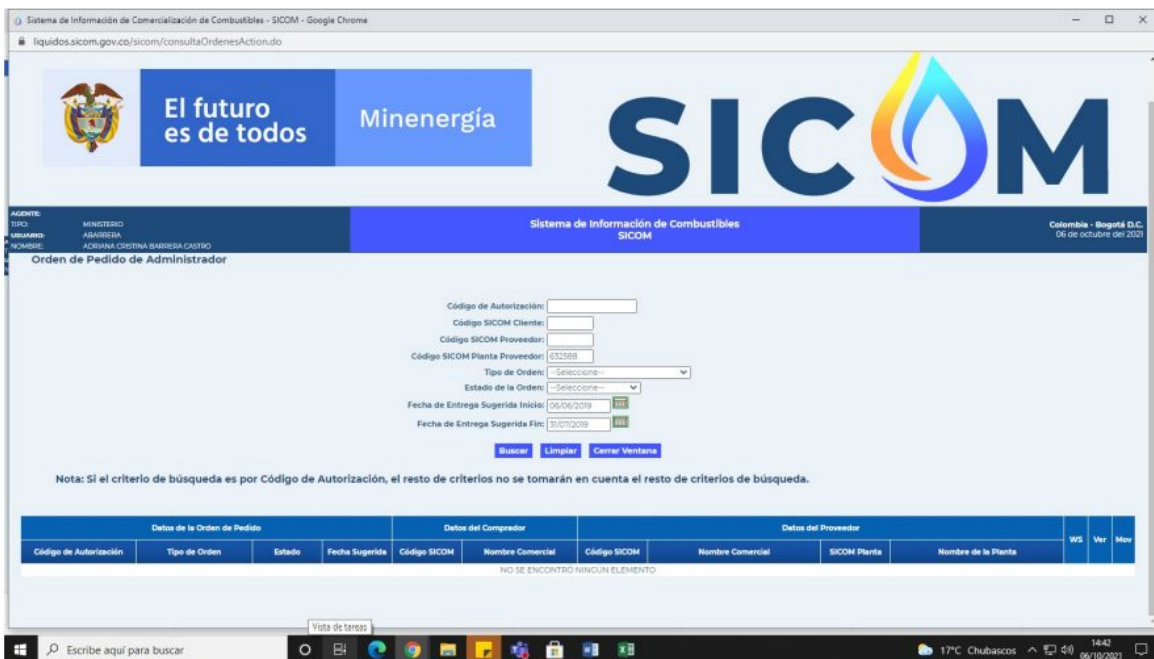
Sistema de Información de Comercialización de Combustibles - SICOM - Google Chrome
liquidos.sicom.gov.co/sicom/consultaOrdenesAction.do

El futuro es de todos
Minenergía
SICOM

AGENTE:
TIPO: MINISTERIO
USUARIO: ABARRERA
NOMBRE: ADRIANA CRISTINA BARRERA CASTRO

Sistema de Información de Combustibles
SICOM

Colombia - Bogotá D.C.
06 de octubre del 2021

Orden de Pedido de Administrador

Código de Autorización:
Código SICOM Cliente:
Código SICOM Proveedor:
Código SICOM Planta Proveedor: 632588
Tipo de Orden: --Seleccione--
Estado de la Orden: --Seleccione--
Fecha de Entrega Sugerida Inicio: 06/06/2019
Fecha de Entrega Sugerida Fin: 31/07/2019

Buscar Limpiar Cerrar Ventana

Nota: Si el criterio de búsqueda es por Código de Autorización, el resto de criterios no se tomarán en cuenta el resto de criterios de búsqueda.

| Datos de la Orden de Pedido | | | | Datos del Comprador | | Datos del Proveedor | | | | WS | Ver | Mov |
|---|---|---|---|---|---|---|---|---|---|---|---|---|
| Código de Autorización | Tipo de Orden | Estado | Fecha Sugerida | Código SICOM | Nombre Comercial | Código SICOM | Nombre Comercial | SICOM Planta | Nombre de la Planta | | | |
| NO SE ENCONTRÓ NINGÚN ELEMENTO | | | | | | | | | | | | |

Vista de tareas
Escribe aquí para buscar
17°C Chubascos 14:42 06/10/2021